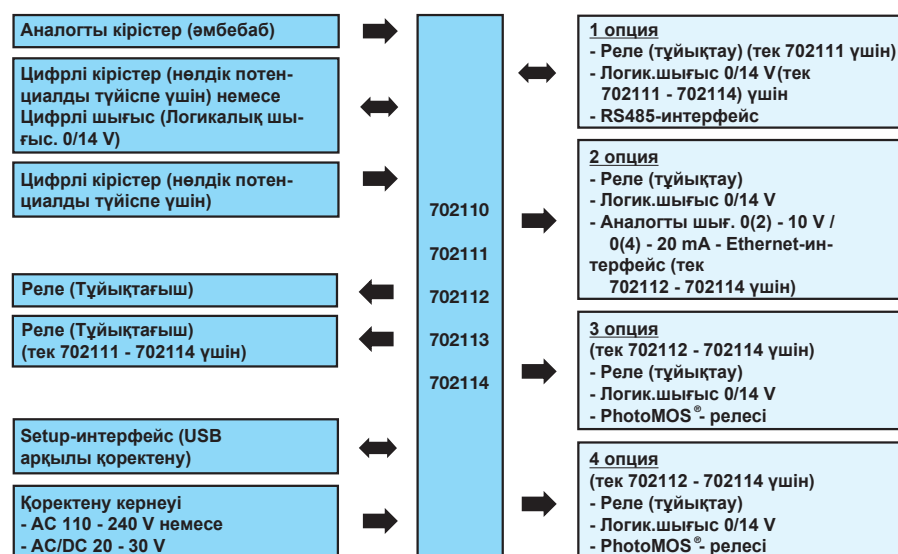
Аналогты кірістер (әмбебаб)

Цифрлі кірістер (нөлдік потенциалды түйіспе үшін) немесе Цифрлі шығыс (Логикалық шығыс. 0/14 V)

Цифрлі кірістер (нөлдік потенциалды түйіспе үшін)

Реле (Тұйықтағыш)

Реле (Тұйықтағыш) (тек 702111 - 702114 үшін)

Setup-интерфейс (USB арқылы қоректену)

Қоректену кернеуі
- AC 110 - 240 V немесе
- AC/DC 20 - 30 V

702110
702111
702112
702113
702114

1 опция
- Реле (тұйықтау) (тек 702111 үшін)
- Логик.шығыс 0/14 V(тек 702111 - 702114) үшін
- RS485-интерфейс

2 опция
- Реле (тұйықтау)
- Логик.шығыс 0/14 V
- Аналогты шығ. 0(2) - 10 V / 0(4) - 20 mA - Ethernet-интерфейс (тек 702112 - 702114 үшін)

3 опция
(тек 702112 - 702114 үшін)
- Реле (тұйықтау)
- Логик.шығыс 0/14 V
- PhotoMOS®- релесі

4 опция
(тек 702112 - 702114 үшін)
- Реле (тұйықтау)
- Логик.шығыс 0/14 V
- PhotoMOS®- релесі